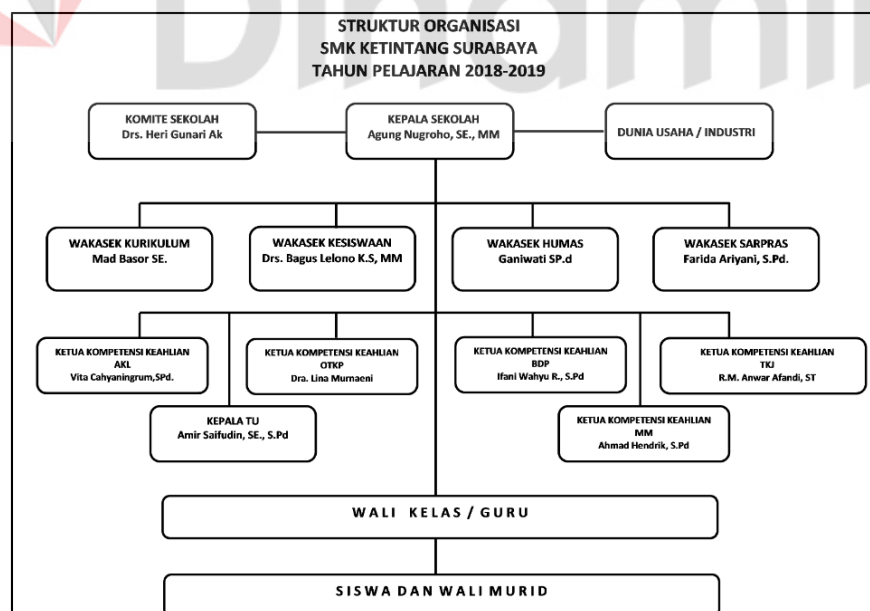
STRUKTUR ORGANISASI
SMK KETINTANG SURABAYA
TAHUN PELAJARAN 2018-2019

KOMITE SEKOLAH
Drs. Heri Gunari Ak

KEPALA SEKOLAH
Agung Nugroho, SE., MM

DUNIA USAHA / INDUSTRI

WAKASEK KURIKULUM
Mad Basor SE.

WAKASEK KESISWAAN
Drs. Bagus Lelono K.S, MM

WAKASEK HUMAS
Ganiwati SP.d

WAKASEK SARPRAS
Farida Ariyani, S.Pd.

KETUA KOMPETENSI KEAHLIAN
AKL
Vita Cahyaningrum,SPd.

KETUA KOMPETENSI KEAHLIAN
OTKP
Dra. Lina Murnaeni

KETUA KOMPETENSI KEAHLIAN
BDP
Ifani Wahyu R., S.Pd

KETUA KOMPETENSI KEAHLIAN
TKJ
R.M. Anwar Afandi, ST

KEPALA TU
Amir Saifudin, SE., S.Pd

KETUA KOMPETENSI KEAHLIAN
MM
Ahmad Hendrik, S.Pd

WALI KELAS / GURU

SISWA DAN WALI MURID